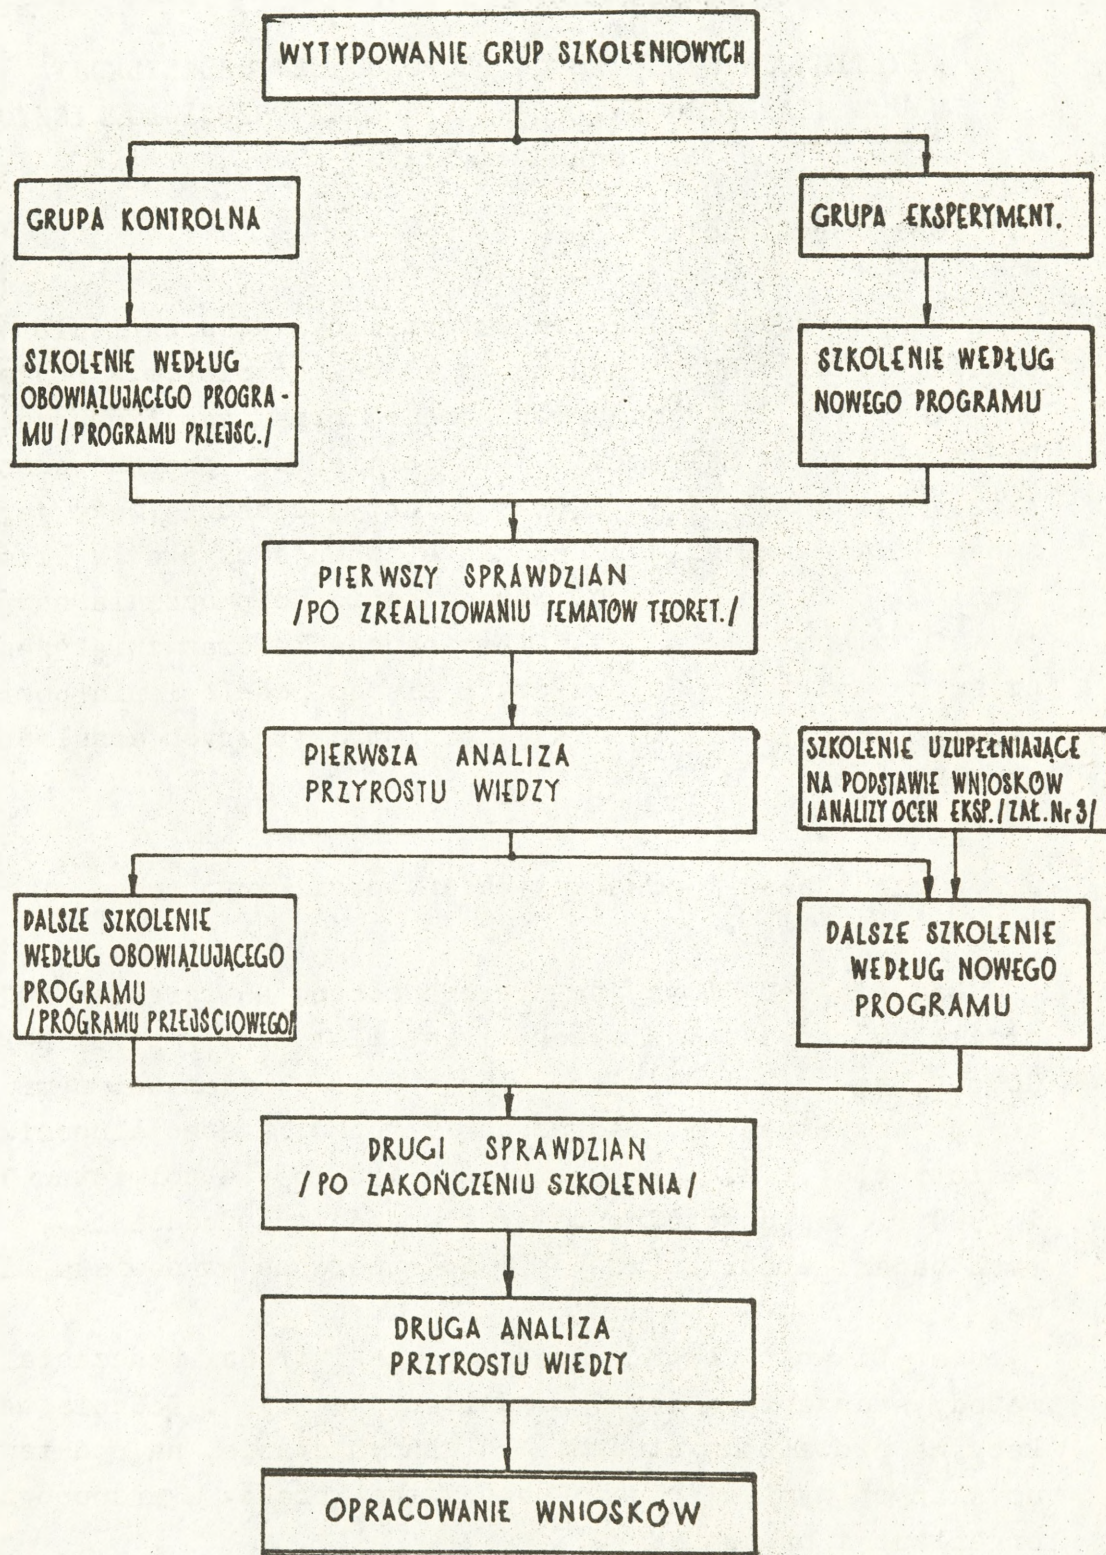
WYTYPOWANIE GRUP SZKOLENIOWYCH

GRUPA KONTROLNA

GRUPA EKSPERYMENT.

SZKOLENIE WEDŁUG OBOWIĄZUJĄCEGO PROGRAMU / PROGRAMU PRZEJŚC./

SZKOLENIE WEDŁUG NOWEGO PROGRAMU

PIERWSZY SPRAWDZIAN /PO ZREALIZOWANIU TEMATÓW TEORET./

PIERWSZA ANALIZA PRZYROSTU WIEDZY

SZKOLENIE UZUPEŁNIAJĄCE NA PODSTAWIE WNIOSKÓW I ANALIZY OCEN EKSP./ZAŁ. Nr 3/

DALSZE SZKOLENIE WEDŁUG OBOWIĄZUJĄCEGO PROGRAMU /PROGRAMU PRZEJŚCIOWEGO/

DALSZE SZKOLENIE WEDŁUG NOWEGO PROGRAMU

DRUGI SPRAWDZIAN /PO ZAKOŃCZENIU SZKOLENIA/

DRUGA ANALIZA PRZYROSTU WIEDZY

OPRACOWANIE WNIOSKÓW